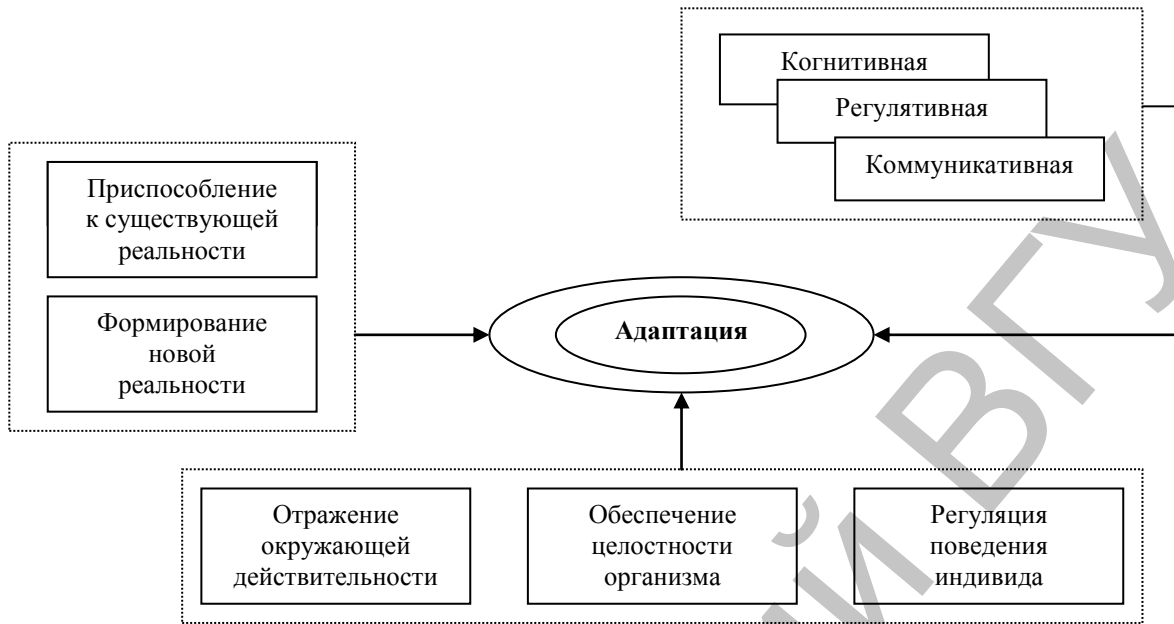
Когнитивная

Регулятивная

Коммуникативная

Приспособление к существующей реальности

Формирование новой реальности

Адаптация

Отражение окружающей действительности

Обеспечение целостности организма

Регуляция поведения индивида

ВГУ